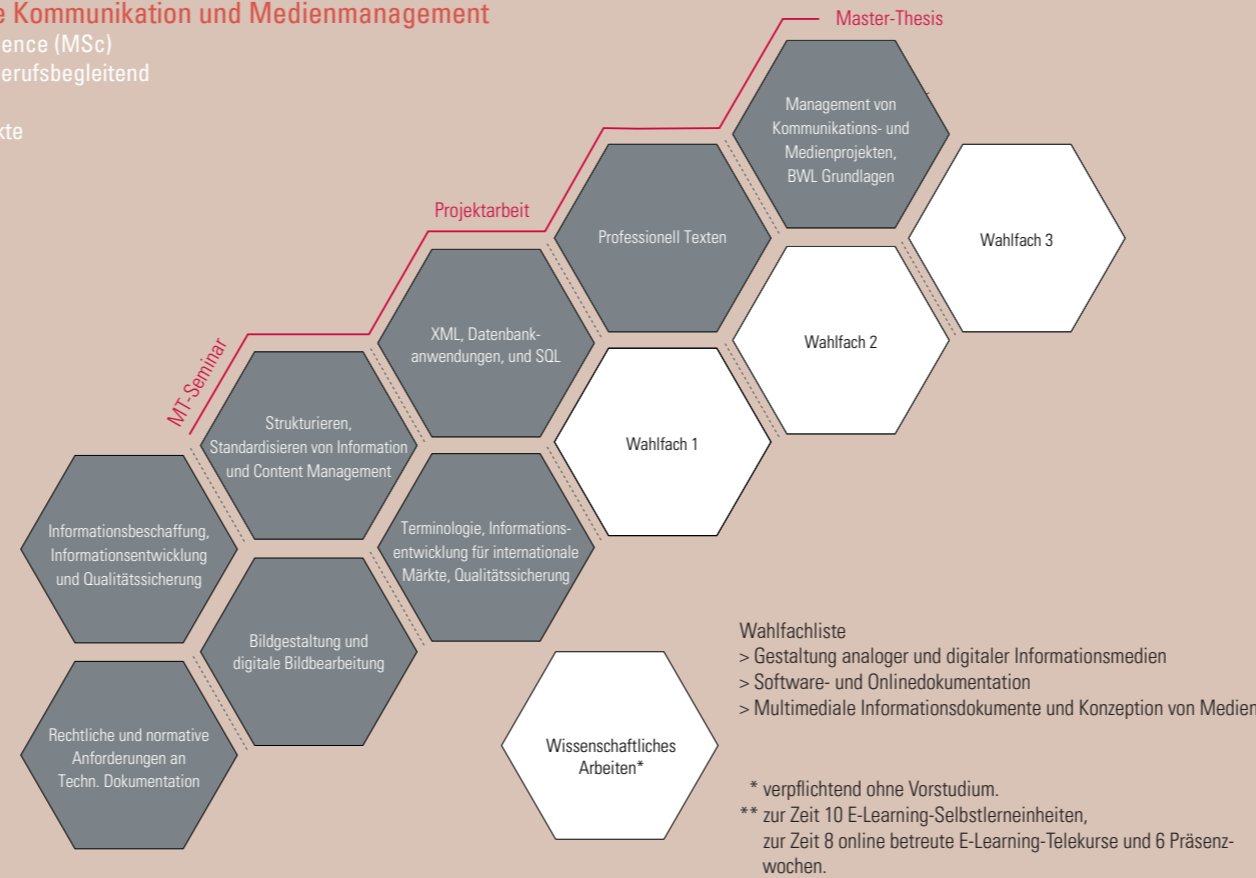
e Kommunikation und Medienmanagement
ence (MSc)
erufsbegleitend

kte

Master-Thesis

Projektarbeit

MT-Seminar

Management von Kommunikations- und Medienprojekten, BWL Grundlagen

Professionell Texten

Wahlfach 3

XML, Datenbankanwendungen, und SQL

Wahlfach 2

Strukturieren, Standardisieren von Information und Content Management

Wahlfach 1

Informationsbeschaffung, Informationsentwicklung und Qualitätssicherung

Terminologie, Informationsentwicklung für internationale Märkte, Qualitätssicherung

Bildgestaltung und digitale Bildbearbeitung

Rechtliche und normative Anforderungen an Techn. Dokumentation

Wissenschaftliches Arbeiten*

Wahlfachliste
> Gestaltung analoger und digitaler Informationsmedien
> Software- und Onlinedokumentation
> Multimediale Informationsdokumente und Konzeption von Medien

* verpflichtend ohne Vorstudium.
** zur Zeit 10 E-Learning-Selbstlerneinheiten, zur Zeit 8 online betreute E-Learning-Telekurse und 6 Präsenzwochen.